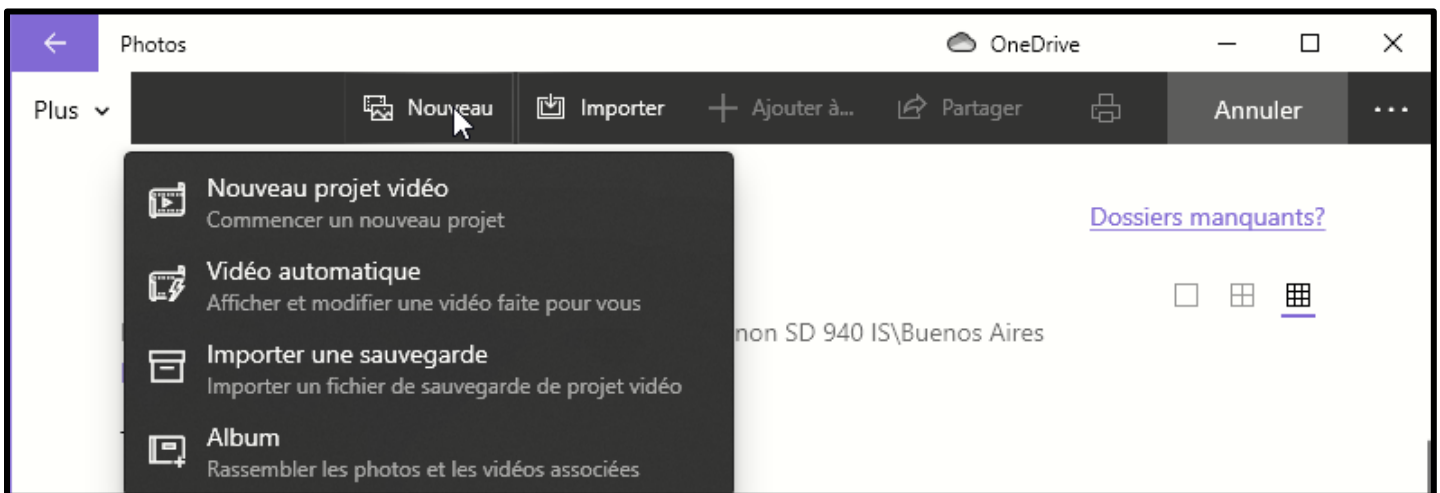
Photos

OneDrive

Plus

Nouveau

Importer

Ajouter à...

Partager

Annuler

Nouveau projet vidéo
Commencer un nouveau projet

Vidéo automatique
Afficher et modifier une vidéo faite pour vous

Importer une sauvegarde
Importer un fichier de sauvegarde de projet vidéo

Album
Rassembler les photos et les vidéos associées

Dossiers manquants?

non SD 940 IS\Buenos Aires